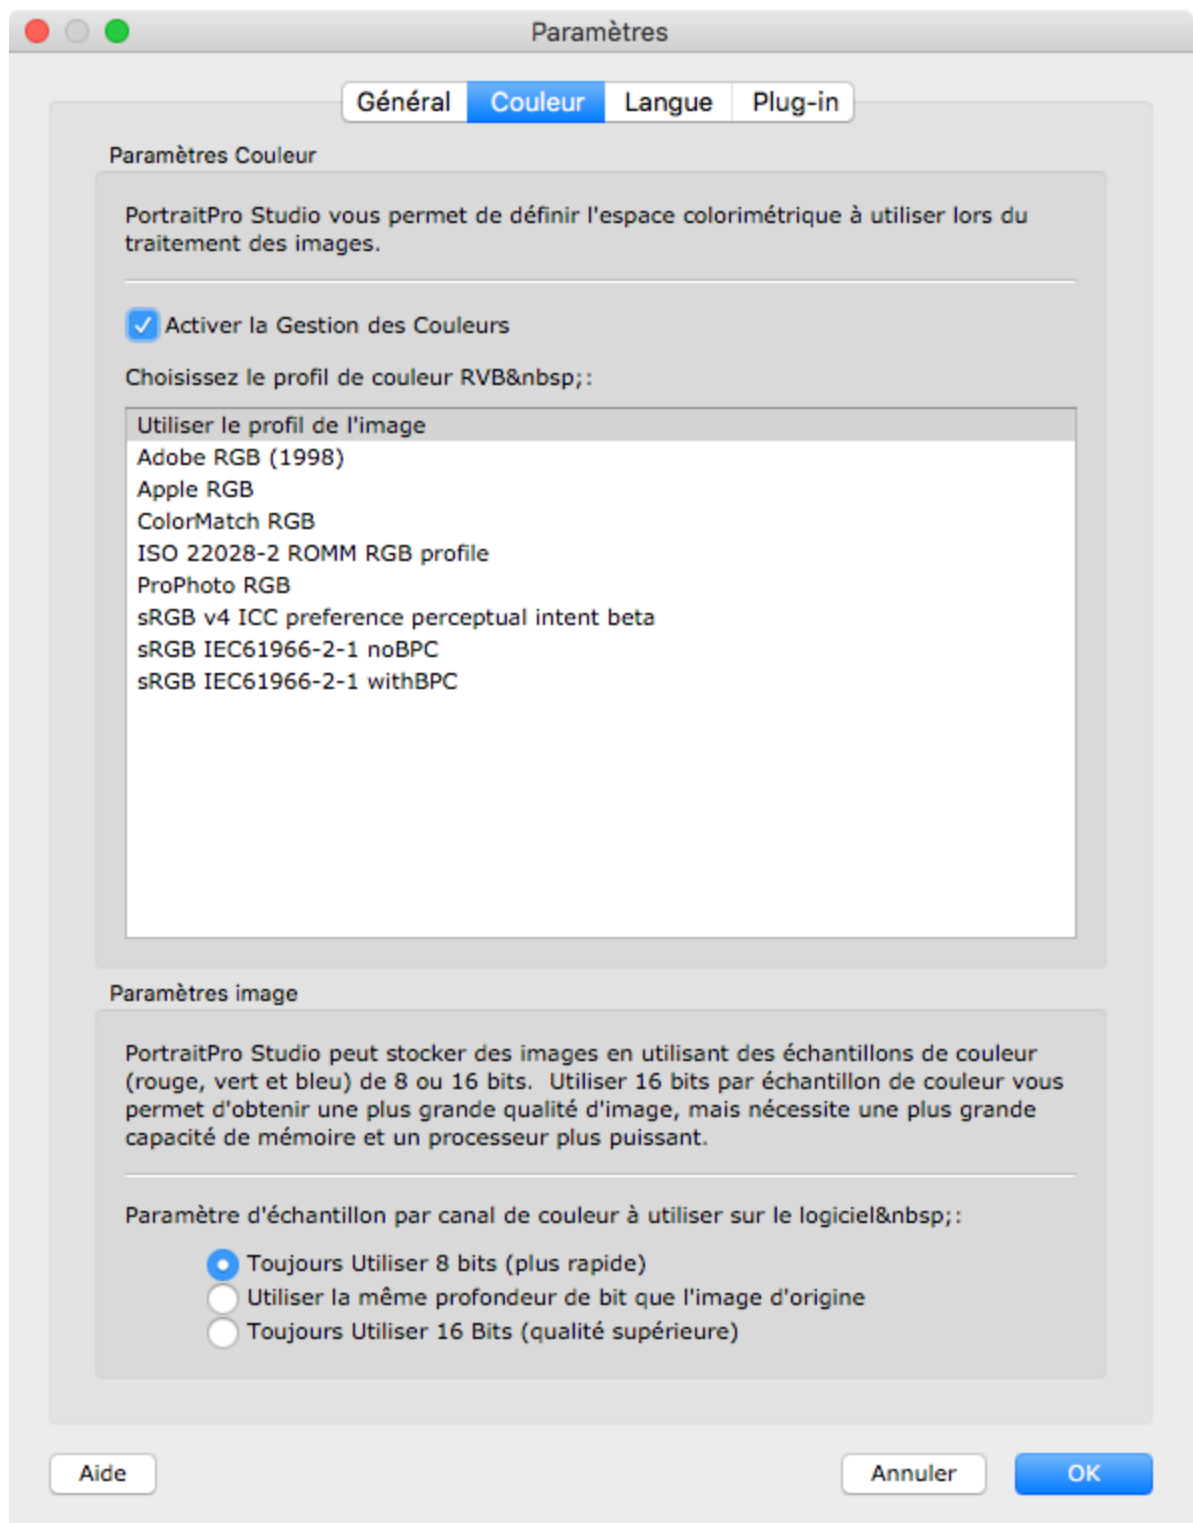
Paramètres

Général Couleur Langue Plug-in

Paramètres Couleur

PortraitPro Studio vous permet de définir l'espace colorimétrique à utiliser lors du traitement des images.

Activer la Gestion des Couleurs

Choisissez le profil de couleur RVB&nbsp;:

Utiliser le profil de l'image
Adobe RGB (1998)
Apple RGB
ColorMatch RGB
ISO 22028-2 ROMM RGB profile
ProPhoto RGB
sRGB v4 ICC preference perceptual intent beta
sRGB IEC61966-2-1 noBPC
sRGB IEC61966-2-1 withBPC

Paramètres image

PortraitPro Studio peut stocker des images en utilisant des échantillons de couleur (rouge, vert et bleu) de 8 ou 16 bits. Utiliser 16 bits par échantillon de couleur vous permet d'obtenir une plus grande qualité d'image, mais nécessite une plus grande capacité de mémoire et un processeur plus puissant.

Paramètre d'échantillon par canal de couleur à utiliser sur le logiciel&nbsp;:

Toujours Utiliser 8 bits (plus rapide)
Utiliser la même profondeur de bit que l'image d'origine
Toujours Utiliser 16 Bits (qualité supérieure)

Aide Annuler OK